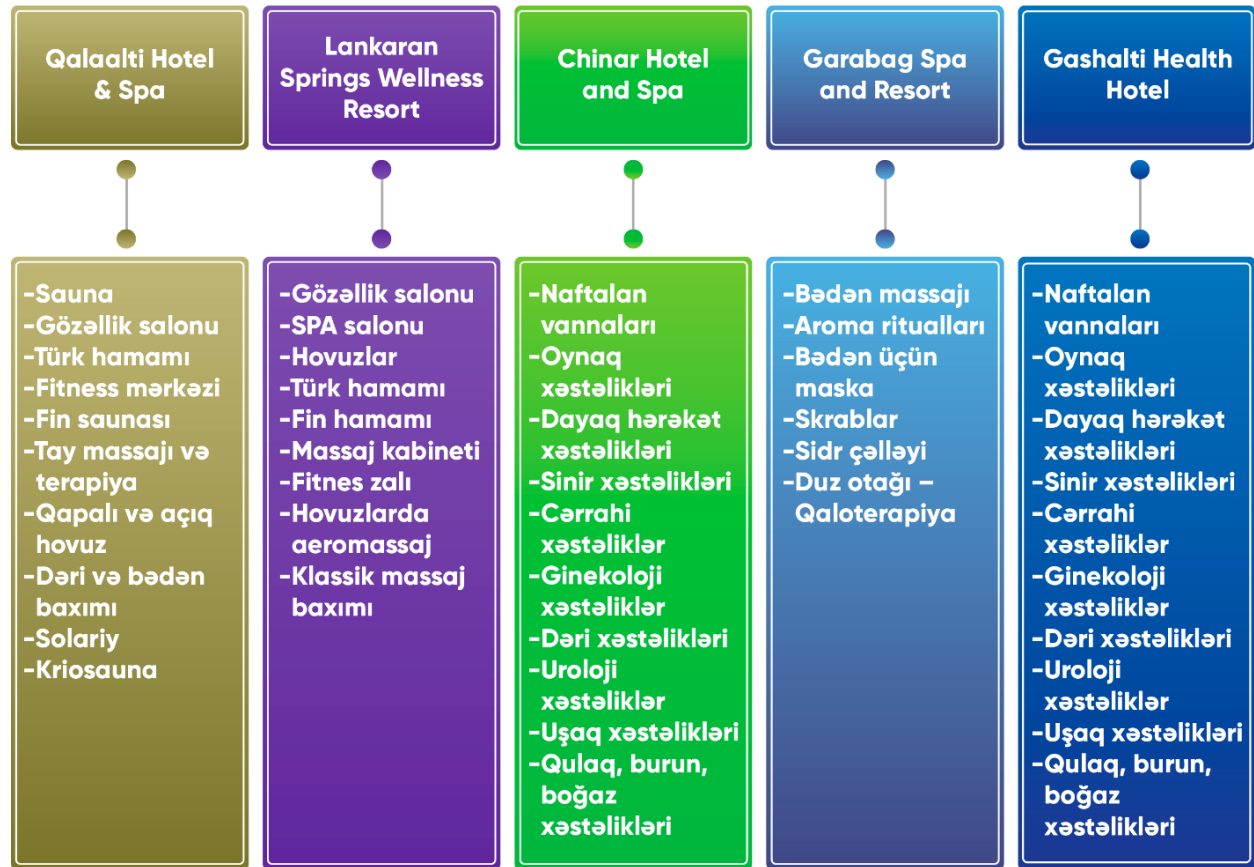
Qalaalti Hotel & Spa

-Sauna
-Gözəllik salonu
-Türk hamamı
-Fitness mərkəzi
-Fin saunası
-Tay massajı və terapiya
-Qapalı və açıq hovuz
-Dəri və bədən baxımı
-Solariy
-Kriosauna

Lankaran Springs Wellness Resort

-Gözəllik salonu
-SPA salonu
-Hovuzlar
-Türk hamamı
-Fin hamamı
-Massaj kabineti
-Fitnes zalı
-Hovuzlarda aeromassaj
-Klassik massaj baxımı

Chinar Hotel and Spa

-Naftalan vannaları
-Oynaq xəstəlikləri
-Dayaq hərəkət xəstəlikləri
-Sinir xəstəlikləri
-Cərrahi xəstəliklər
-Ginekoloji xəstəliklər
-Dəri xəstəlikləri
-Uroloji xəstəliklər
-Uşaq xəstəlikləri
-Qulaq, burun, boğaz xəstəlikləri

Garabag Spa and Resort

-Bədən massajı
-Aroma ritualları
-Bədən üçün maska
-Skrablar
-Sidr çəlləyi
-Duz otağı – Qaloterapiya

Gashalti Health Hotel

-Naftalan vannaları
-Oynaq xəstəlikləri
-Dayaq hərəkət xəstəlikləri
-Sinir xəstəlikləri
-Cərrahi xəstəliklər
-Ginekoloji xəstəliklər
-Dəri xəstəlikləri
-Uroloji xəstəliklər
-Uşaq xəstəlikləri
-Qulaq, burun, boğaz xəstəlikləri